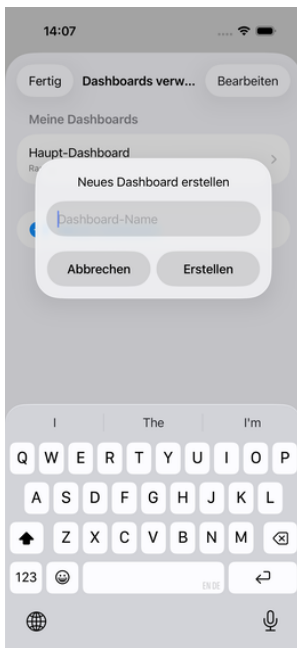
14:07

Fertig Dashboards verw... Bearbeiten

Meine Dashboards

Haupt-Dashboard

Neues Dashboard erstellen

Dashboard-Name

Abbrechen Erstellen

I The I'm

Q W E R T Y U I O P

A S D F G H J K L

Z X C V B N M

123

EN DE